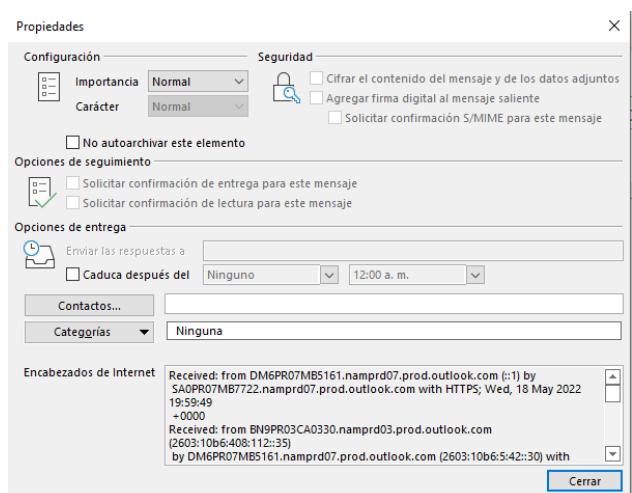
Propiedades

Configuración

Importancia Normal

Carácter Normal

No autoarchivar este elemento

Seguridad

Cifrar el contenido del mensaje y de los datos adjuntos

Agregar firma digital al mensaje saliente

Solicitar confirmación S/MIME para este mensaje

Opciones de seguimiento

Solicitar confirmación de entrega para este mensaje

Solicitar confirmación de lectura para este mensaje

Opciones de entrega

Enviar las respuestas a

Caduca después del Ninguno 12:00 a. m.

Contactos...

Categorías Ninguna

Encabezados de Internet

Received: from DM6PR07MB5161.namprd07.prod.outlook.com (::1) by SA0PR07MB7722.namprd07.prod.outlook.com with HTTPS; Wed, 18 May 2022 19:59:49 +0000
Received: from BN9PR03CA0330.namprd03.prod.outlook.com (2603:10b6:408:112::35) by DM6PR07MB5161.namprd07.prod.outlook.com (2603:10b6:5:42::30) with

Cerrar